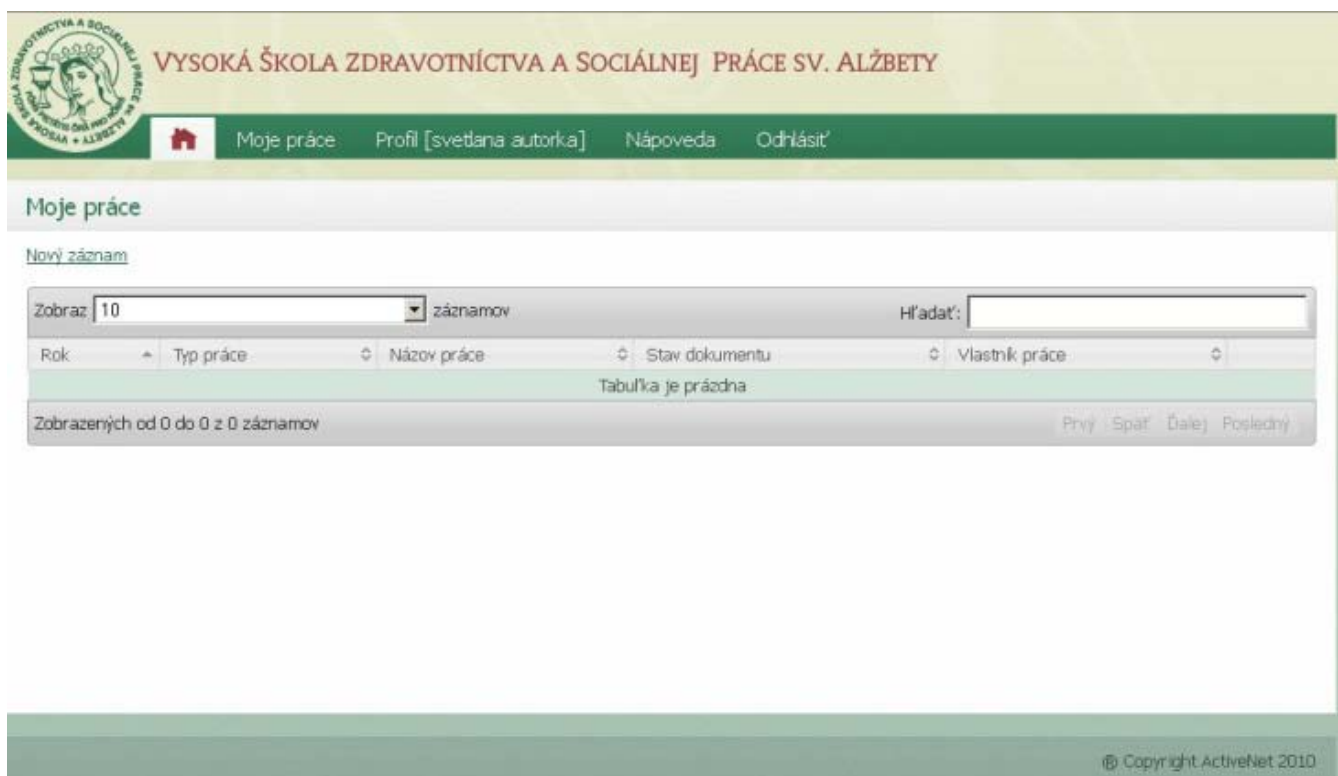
VYSOKÁ ŠKOLA ZDRAVOTNÍCTVA A SOCIÁLNEJ PRÁCE SV. ALŽBETY

Moje práce Profil [svetlana autorka] Nápoveda Odhlásiť

Moje práce

Nový záznam

Zobraz 10 záznamov Hľadať:

| Rok | Typ práce | Názov práce | Stav dokumentu | Vlastník práce |
|---|---|---|---|---|
| Tabuľka je prázdna | | | | |

Zobrazených od 0 do 0 z 0 záznamov

Prvý Späť Ďalej Posledný

® Copyright ActiveNet 2010